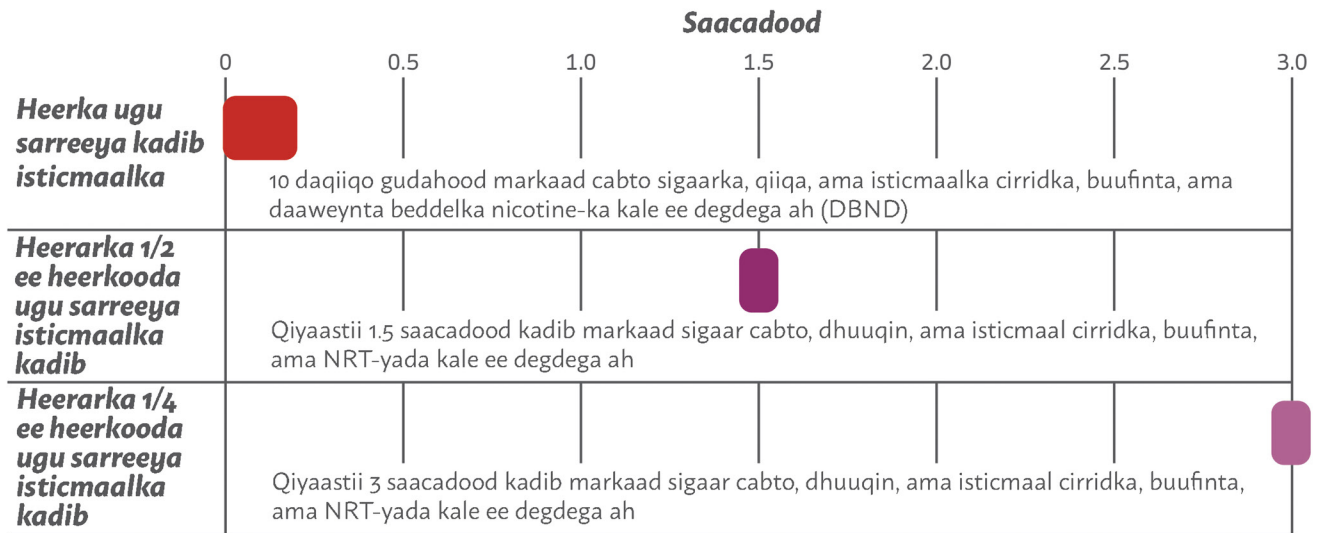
Saacadood

0 0.5 1.0 1.5 2.0 2.5 3.0

Heerka ugu sarreeya kadib isticmaalka

10 daqiiqo gudahood markaad cabto sigaarka, qiiqa, ama isticmaalka cirridka, buufinta, ama daaweynta beddelka nicotine-ka kale ee degdega ah (DBND)

Heerarka 1/2 ee heerkooda ugu sarreeya isticmaalka kadib

Qiyaastii 1.5 saacadood kadib markaad sigaar cabto, dhuuqin, ama isticmaal cirridka, buufinta, ama NRT-yada kale ee degdega ah

Heerarka 1/4 ee heerkooda ugu sarreeya isticmaalka kadib

Qiyaastii 3 saacadood kadib markaad sigaar cabto, dhuuqin, ama isticmaal cirridka, buufinta, ama NRT-yada kale ee degdega ah